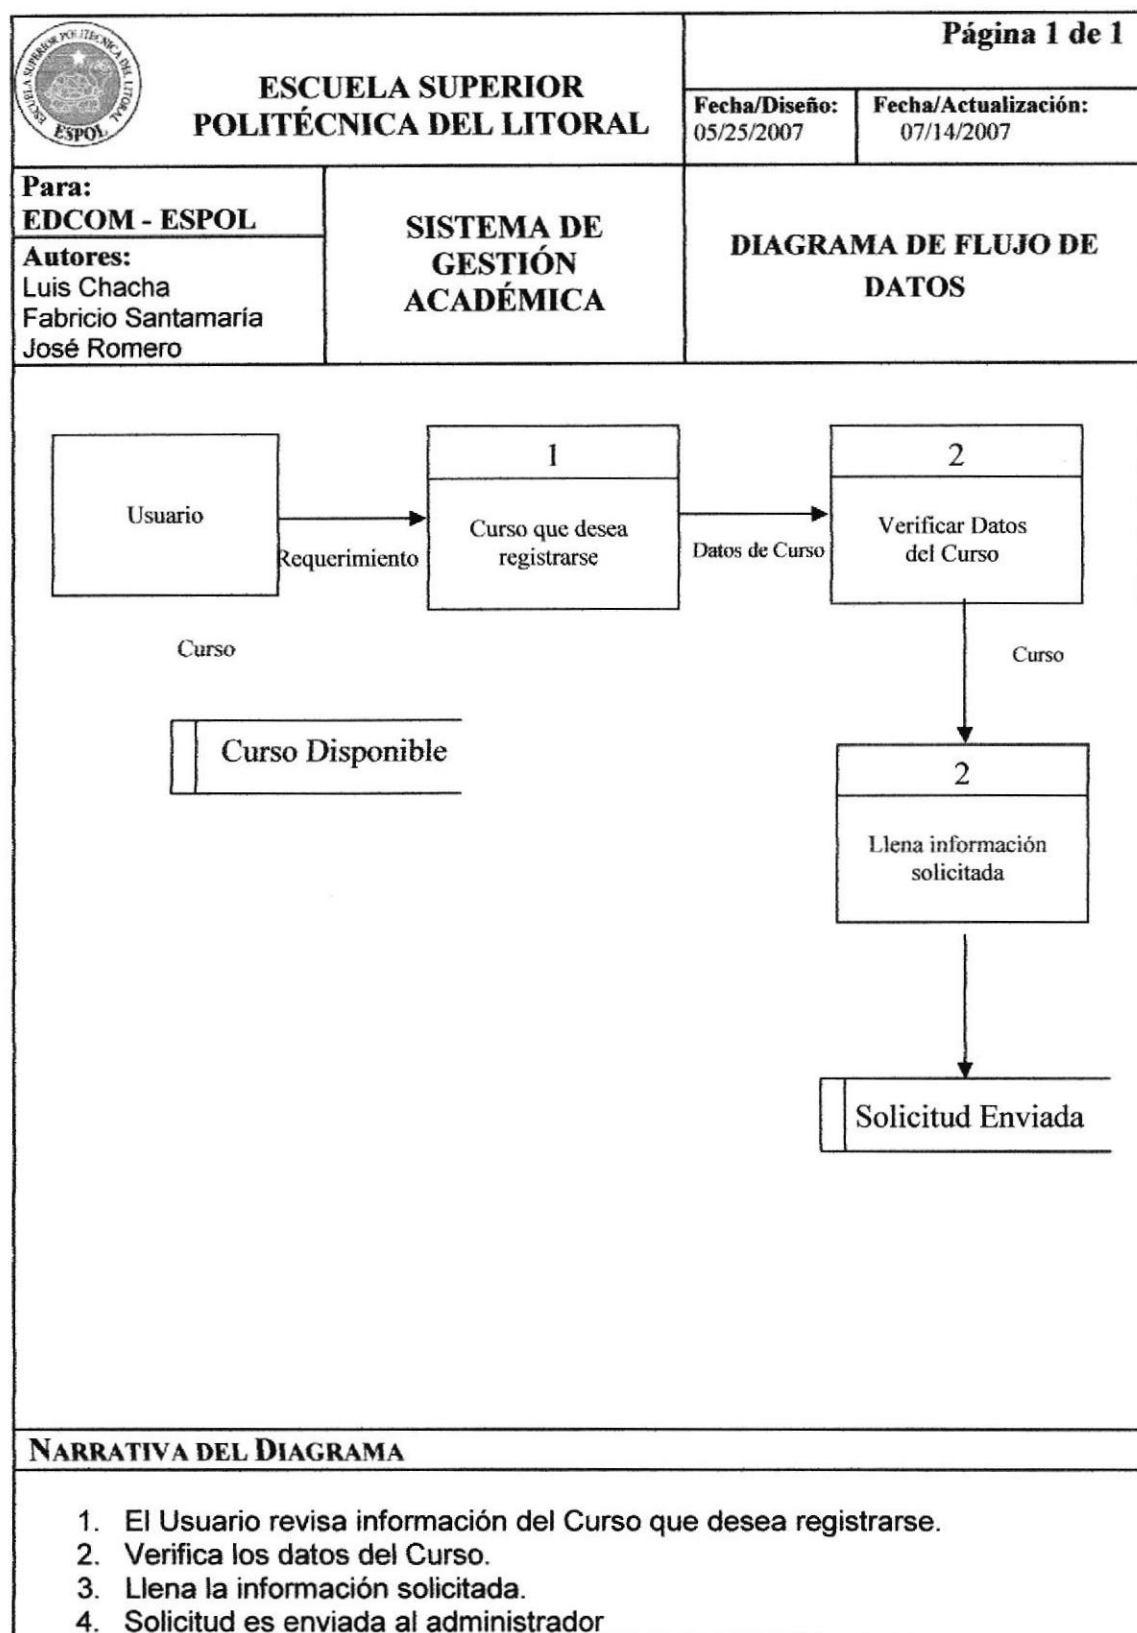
ESCUELA SUPERIOR POLITÉCNICA DEL LITORAL ESPOL

ESCUELA SUPERIOR POLITÉCNICA DEL LITORAL

Página 1 de 1

Fecha/Diseño: 05/25/2007

Fecha/Actualización: 07/14/2007

Para: EDCOM - ESPOL

Autores:
Luis Chacha
Fabricio Santamaría
José Romero

SISTEMA DE GESTIÓN ACADÉMICA

DIAGRAMA DE FLUJO DE DATOS

Usuario

Requerimiento

1

Curso que desea registrarse

Datos de Curso

2

Verificar Datos del Curso

Curso

Curso

Curso Disponible

2

Llena información solicitada

Solicitud Enviada

NARRATIVA DEL DIAGRAMA

1. El Usuario revisa información del Curso que desea registrarse.
2. Verifica los datos del Curso.
3. Llena la información solicitada.
4. Solicitud es enviada al administrador